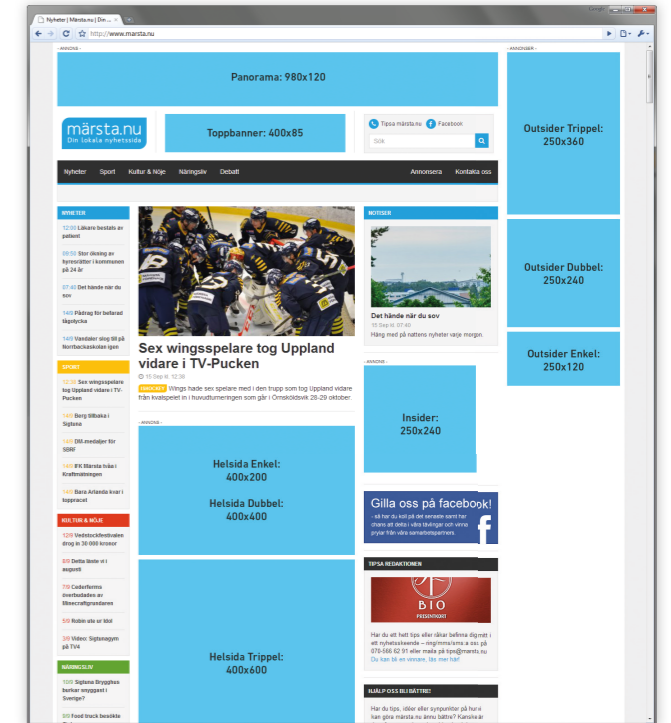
Nyheter | Märsta.nu | Din ...
http://www.marsta.nu

- ANNONS -

Panorama: 980x120

märsta.nu
Din lokala nyhetssida

Toppbanner: 400x85

Tipsa märsta.nu
Facebook
Sök

Nyheter
Sport
Kultur & Nöje
Näringsliv
Debatt
Annonsera
Kontakta oss

- ANNONS -

Outsider Trippel:
250x360

Outsider Dubbel:
250x240

Outsider Enkel:
250x120

NYHETER

12:00 Läkare bestals av patient

09:50 Stor ökning av hyresrätter i kommunen på 24 år

07:40 Det hände när du sov

14/9 Pådrag för befarad tågolycka

14/9 Vandaler slog till på Norrbackaskolan igen

SPORT

12:30 Sex wingsspelare tog Uppland vidare i TV-Pucken

14/9 Berg tillbaka i Sigtuna

14/9 DM-medaljer för SBRF

14/9 IFK Märsta tråka i Kraftmätningen

14/9 Bara Arlanda kvar i toppracet

KULTUR & NÖJE

12/9 Vedstockfestivalen drog in 30 000 kronor

8/9 Detta läste vi i augusti

7/9 Cederforms överbudades av Minecraftgrundaren

5/9 Robin ute ur Idol

3/9 Video: Sigtunagym på TV4

NÄRINGSLIV

10/9 Sigtuna Brygghus burkar snyggast i Sverige?

8/9 Food truck besökte

Sex wingsspelare tog Uppland vidare i TV-Pucken

15 Sep kl. 12:30

ISHOCKEY Wings hade sex spelare med i den trupp som tog Uppland vidare från kvalspelet in i huvudturneringen som går i Örnsköldsvik 26-29 oktober.

- ANNONS -

Helsida Enkel:
400x200

Helsida Dubbel:
400x400

Helsida Trippel:
400x600

NOTISER

Det hände när du sov
15 Sep kl. 07:40
Häng med på nattens nyheter varje morgon.

- ANNONS -

Insider:
250x240

Gilla oss på facebook!
- så her du koll på det senaste samt har chans att delta i våra tävlingar och vinna prylar från våra samarbetspartners.

TIPSA REDAKTIONEN

BIO
PRESENTKORT

Har du ett hett tips eller råkar befinna dig mitt i ett nyhetsskeende – ring/mms/sms a oss på 070-566 62 91 eller maila på tips@marsta.nu
Du kan bli en vinnare, läs mer här!

HJÄLP OSS BLI BÄTTRE!

Har du tips, idéer eller synpunkter på hur vi kan göra märsta.nu ännu bättre? Kanske är